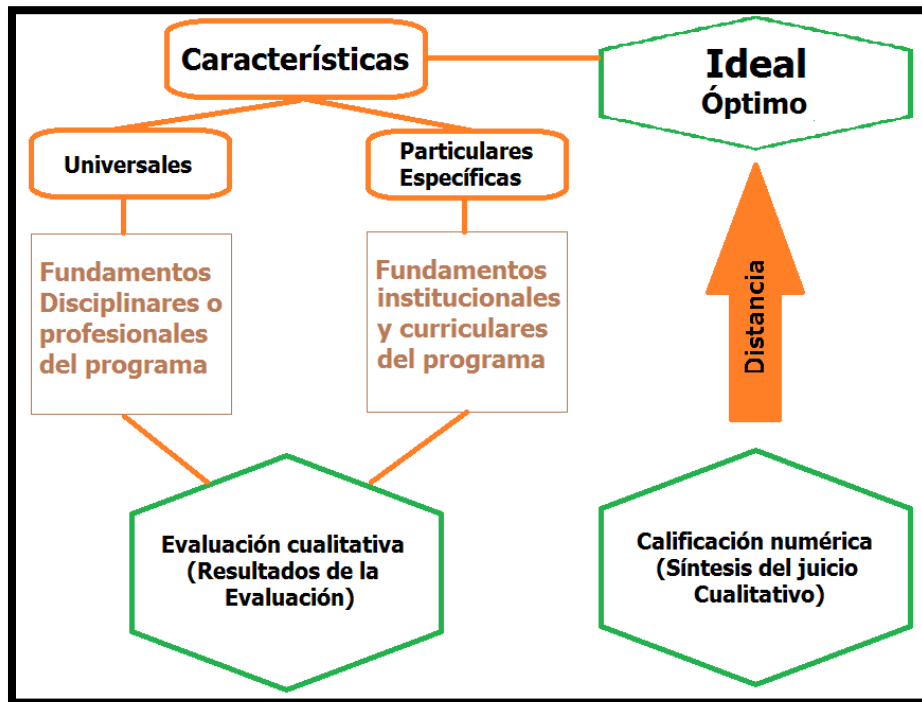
Características

Ideal
Óptimo

Universales

Particulares
Específicas

Fundamentos Disciplinares o profesionales del programa

Fundamentos institucionales y curriculares del programa

Distancia

Evaluación cualitativa (Resultados de la Evaluación)

Calificación numérica (Síntesis del juicio Cualitativo)